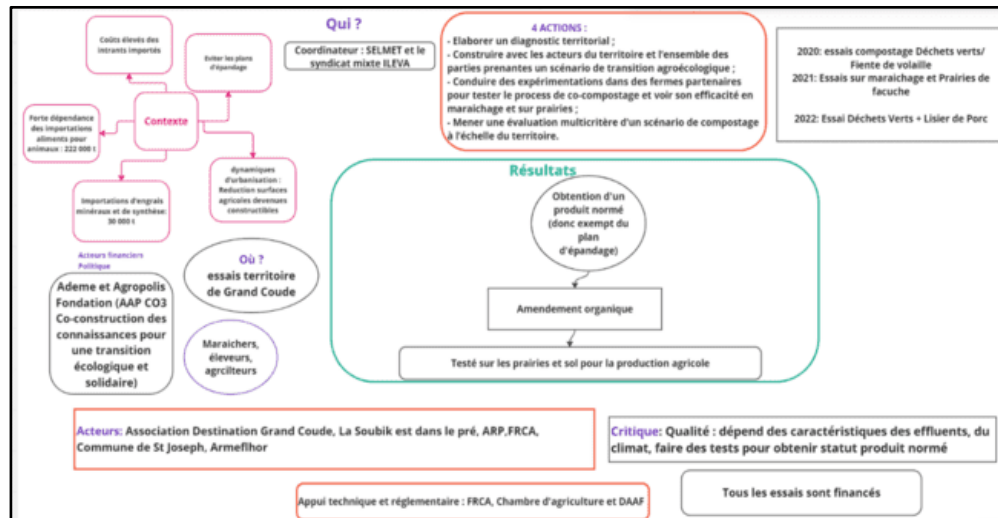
Coûts élevés des intrants importés

Eviter les plans d'épandage

Qui ?

Coordinateur : SELMET et le syndicat mixte ILEVA

4 ACTIONS :
- Elaborer un diagnostic territorial ;
- Construire avec les acteurs du territoire et l'ensemble des parties prenantes un scénario de transition agroécologique ;
- Conduire des expérimentations dans des fermes partenaires pour tester le process de co-compostage et voir son efficacité en maraichage et sur prairies ;
- Mener une évaluation multicritère d'un scénario de compostage à l'échelle du territoire.

2020: essais compostage Déchets verts/ Fiente de volaille
2021: Essais sur maraichage et Prairies de facuche

2022: Essai Déchets Verts + Lisier de Porc

Forte dépendance des importations aliments pour animaux : 222 000 t

Contexte

dynamiques d'urbanisation : Reduction surfaces agricoles devenues constructibles

Importations d'engrais minéraux et de synthèse: 30 000 t

Résultats

Obtention d'un produit normé (donc exempt du plan d'épandage)

Amendement organique

Testé sur les prairies et sol pour la production agricole

Acteurs financiers Politique

Ademe et Agropolis Fondation (AAP CO3 Co-construction des connaissances pour une transition écologique et solidaire)

Où ?
essais territoire de Grand Coude

Maraichers, éleveurs, agrilteurs

Acteurs: Association Destination Grand Coude, La Soubik est dans le pré, ARP,FRCA, Commune de St Joseph, Armeflhor

Critique: Qualité : dépend des caractéristiques des effluents, du climat, faire des tests pour obtenir statut produit normé

Appui technique et réglementaire : FRCA, Chambre d'agriculture et DAAF

Tous les essais sont financés